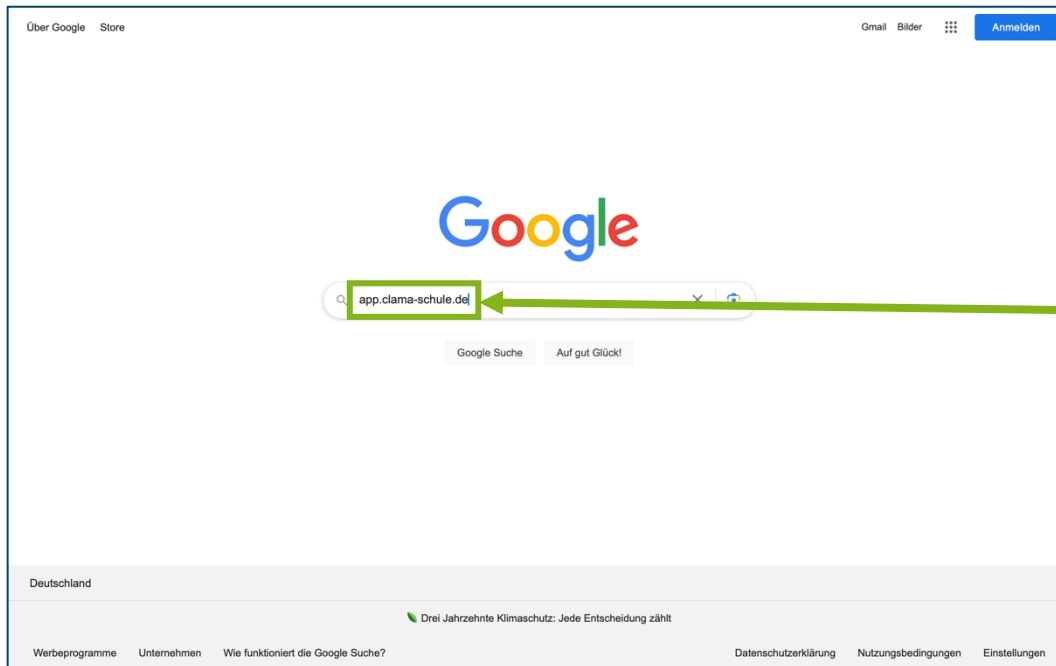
Über Google Store

Gmail Bilder Anmelden

Google

app.clama-schule.de

Google Suche Auf gut Glück!

Deutschland

Drei Jahrzehnte Klimaschutz: Jede Entscheidung zählt

Werbeprogramme Unternehmen Wie funktioniert die Google Suche?

Datenschutzerklärung Nutzungsbedingungen Einstellungen